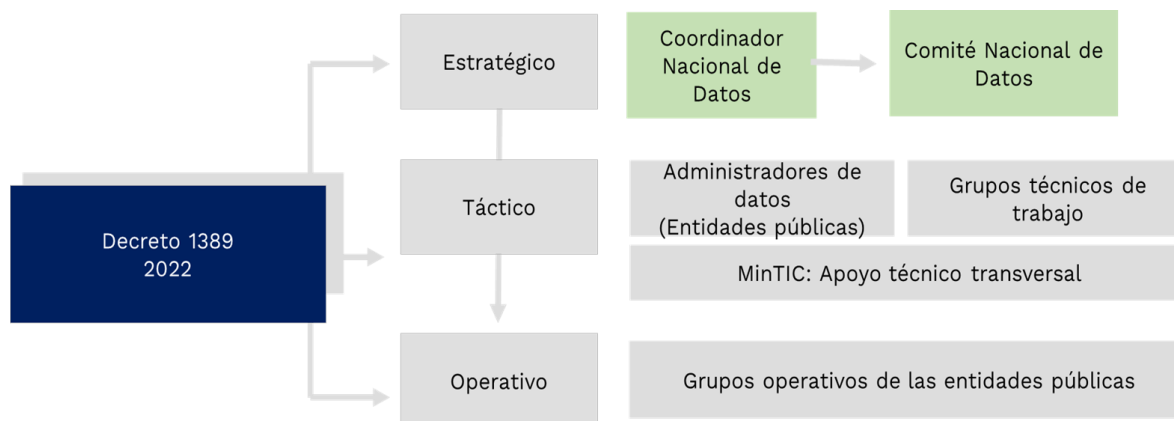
Decreto 1389
2022

Estratégico

Coordinador Nacional de Datos

Comité Nacional de Datos

Táctico

Administradores de datos (Entidades públicas)

Grupos técnicos de trabajo

MinTIC: Apoyo técnico transversal

Operativo

Grupos operativos de las entidades públicas